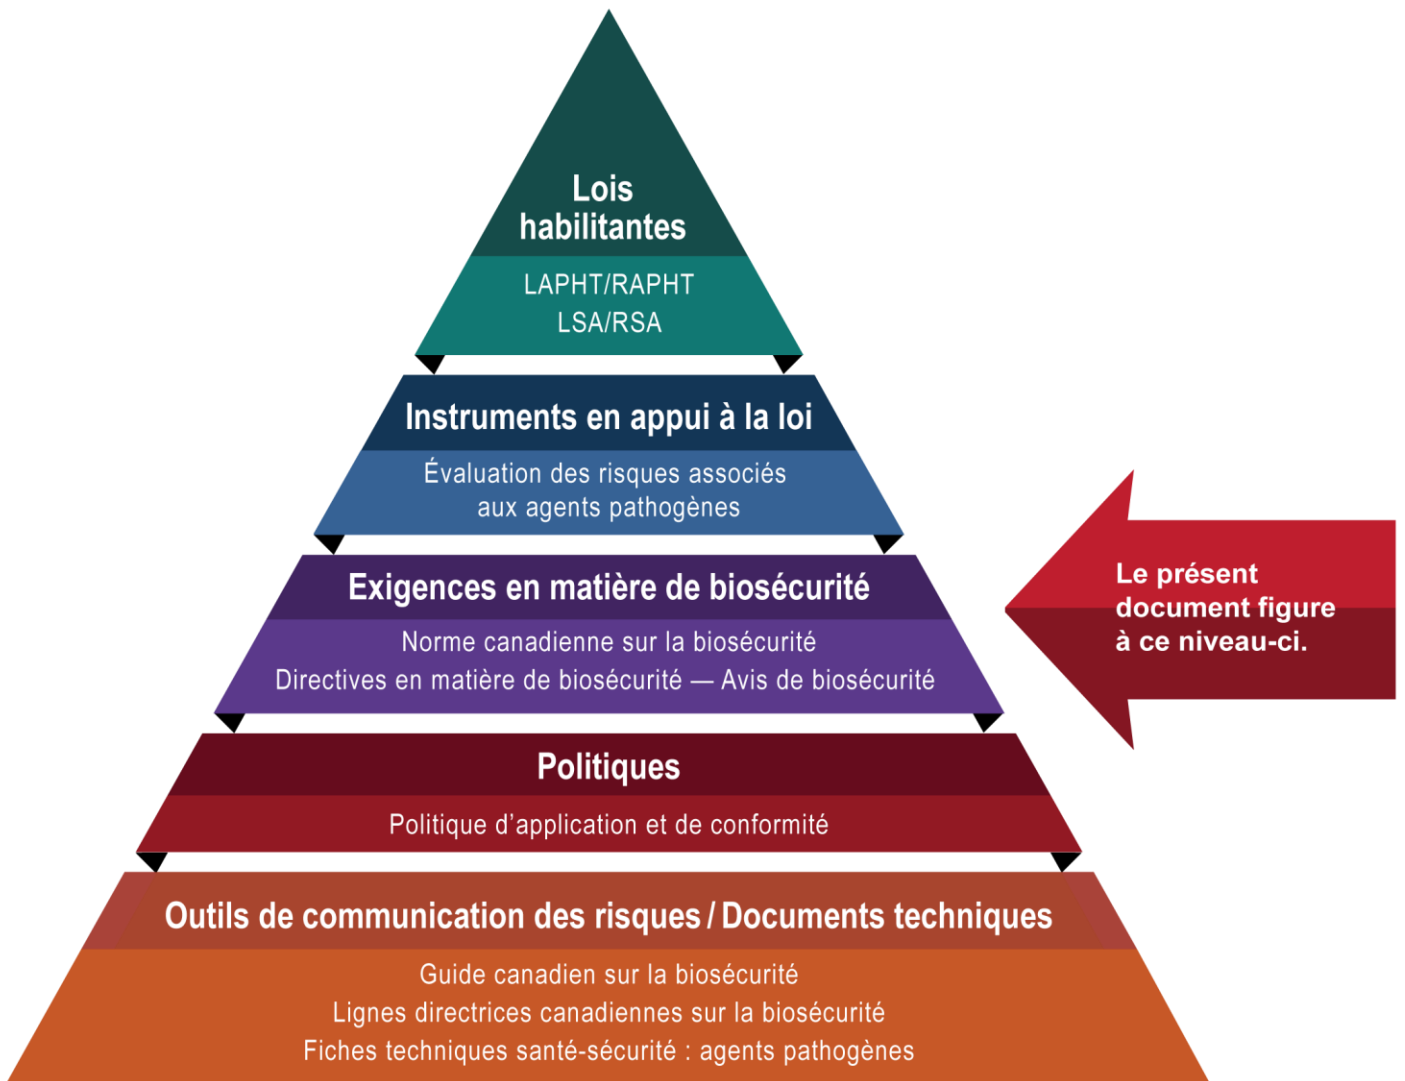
Lois habilitantes

LAPHT/RAPHT
LSA/RSA

Instruments en appui à la loi

Évaluation des risques associés aux agents pathogènes

Exigences en matière de biosécurité

Norme canadienne sur la biosécurité
Directives en matière de biosécurité — Avis de biosécurité

Le présent document figure à ce niveau-ci.

Politiques

Politique d'application et de conformité

Outils de communication des risques / Documents techniques

Guide canadien sur la biosécurité
Lignes directrices canadiennes sur la biosécurité
Fiches techniques santé-sécurité : agents pathogènes